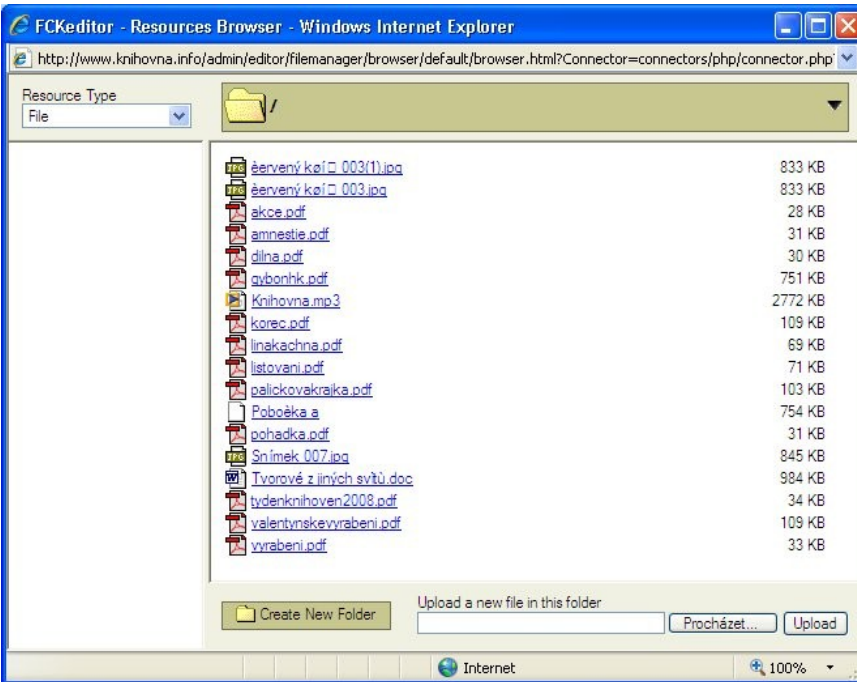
FCKeditor - Resources Browser - Windows Internet Explorer

http://www.knihovna.info/admin/editor/filemanager/browser/default/browser.html?Connector=connectors/php/connector.php

Resource Type
File

/

| | |
|---|---|
| èervený køí□ 003(1).jpg | 833 KB |
| èervený køí□ 003.jpg | 833 KB |
| akce.pdf | 28 KB |
| amnestie.pdf | 31 KB |
| dilna.pdf | 30 KB |
| gybonhk.pdf | 751 KB |
| Knihovna.mp3 | 2772 KB |
| korec.pdf | 109 KB |
| linakachna.pdf | 69 KB |
| listovani.pdf | 71 KB |
| palickovakrajka.pdf | 103 KB |
| Poboèka a | 754 KB |
| pohadka.pdf | 31 KB |
| Snímek 007.jpg | 845 KB |
| Tvorové z jiných svìtù.doc | 984 KB |
| tydenknihoven2008.pdf | 34 KB |
| valentynskevyrabeni.pdf | 109 KB |
| vyrabeni.pdf | 33 KB |

Create New Folder

Upload a new file in this folder

Procházet...

Upload

Internet

100%